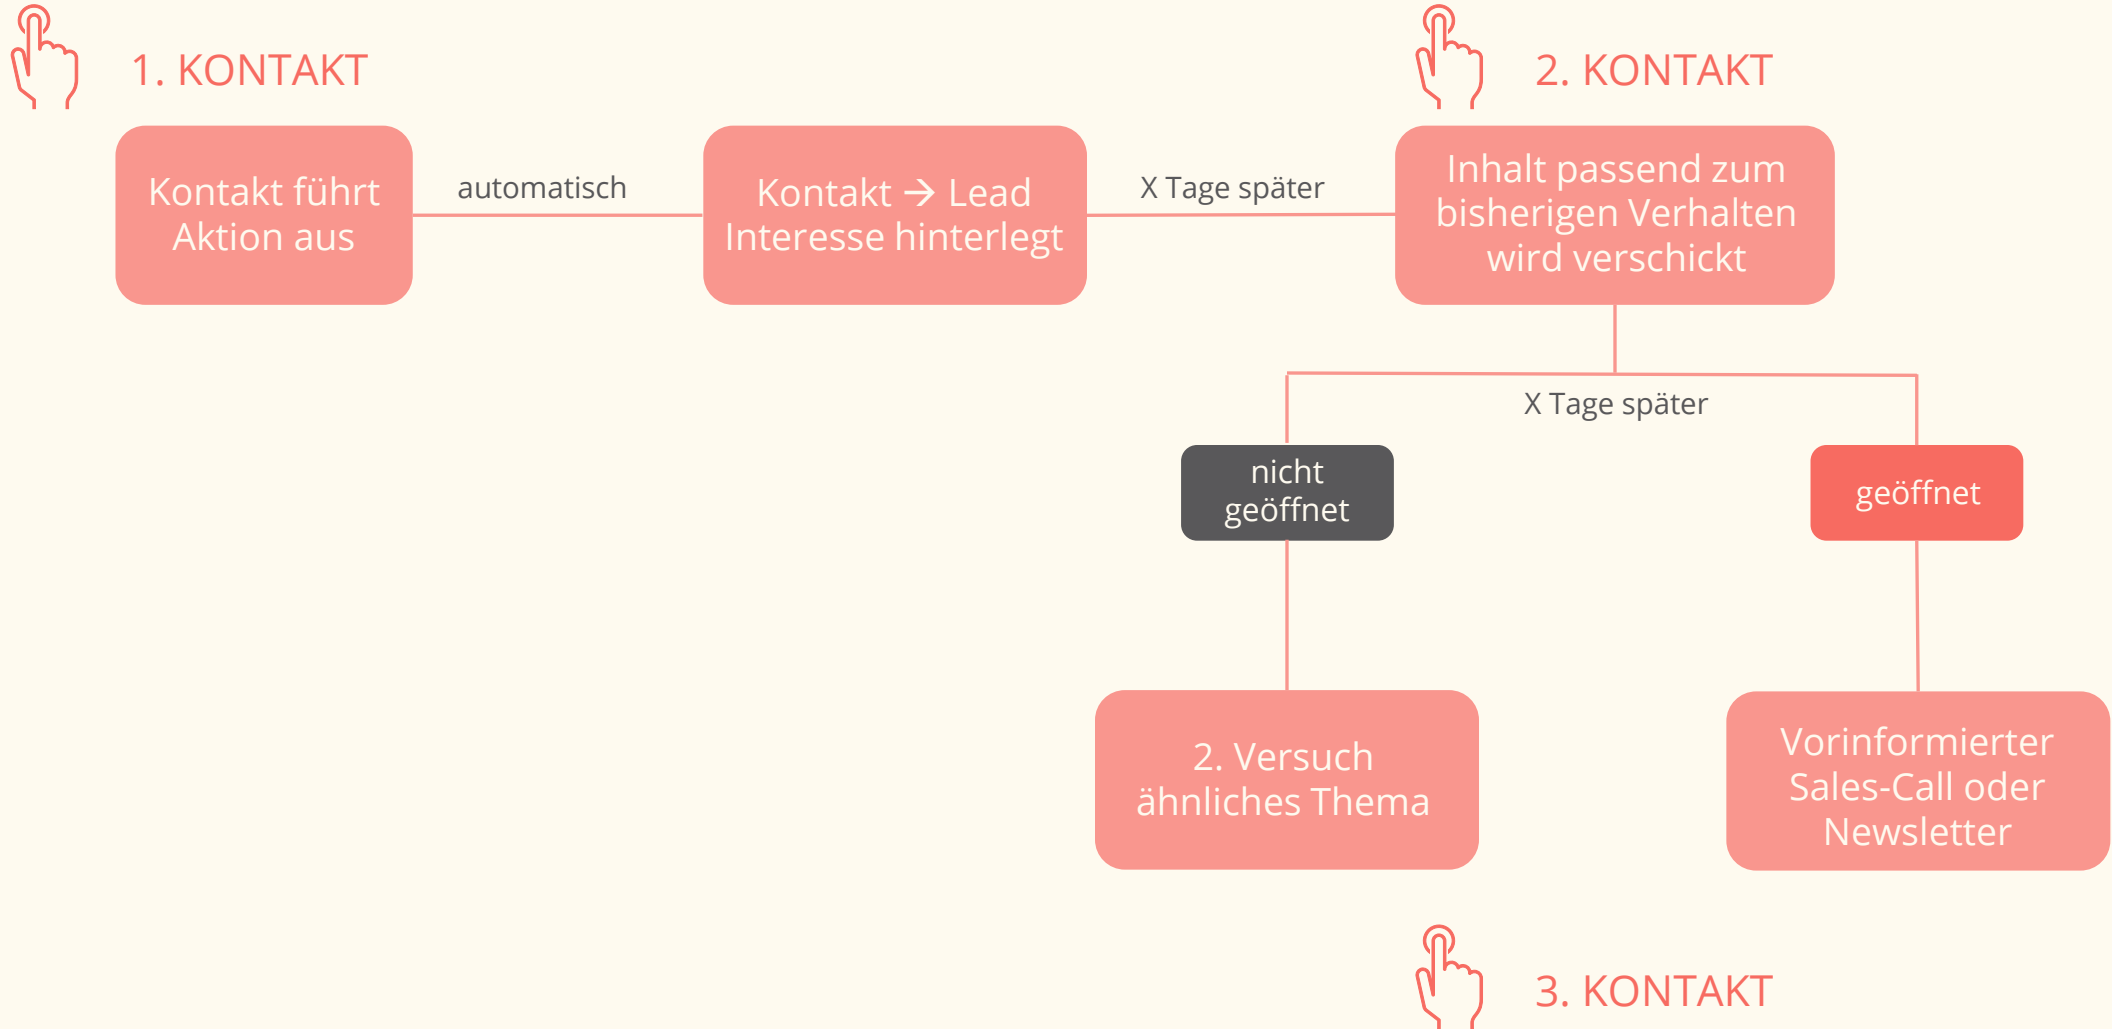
1. KONTAKT

Kontakt führt Aktion aus

automatisch

Kontakt → Lead Interesse hinterlegt

X Tage später

2. KONTAKT

Inhalt passend zum bisherigen Verhalten wird verschickt

X Tage später

nicht geöffnet

geöffnet

2. Versuch ähnliches Thema

Vorinformierter Sales-Call oder Newsletter

3. KONTAKT